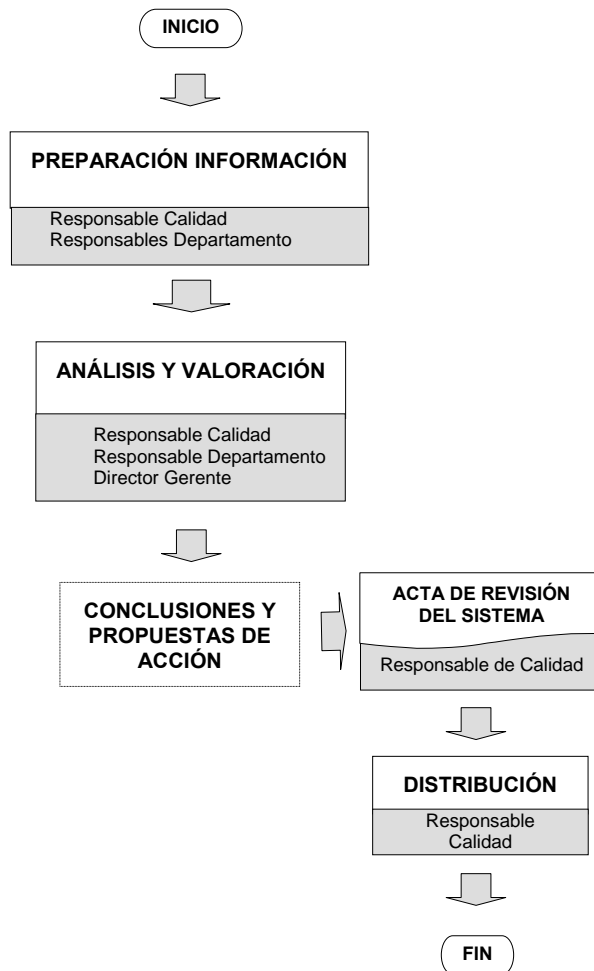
INICIO

PREPARACIÓN INFORMACIÓN

Responsable Calidad
Responsables Departamento

ANÁLISIS Y VALORACIÓN

Responsable Calidad
Responsable Departamento
Director Gerente

CONCLUSIONES Y PROPUESTAS DE ACCIÓN

ACTA DE REVISIÓN DEL SISTEMA

Responsable de Calidad

DISTRIBUCIÓN

Responsable Calidad

FIN